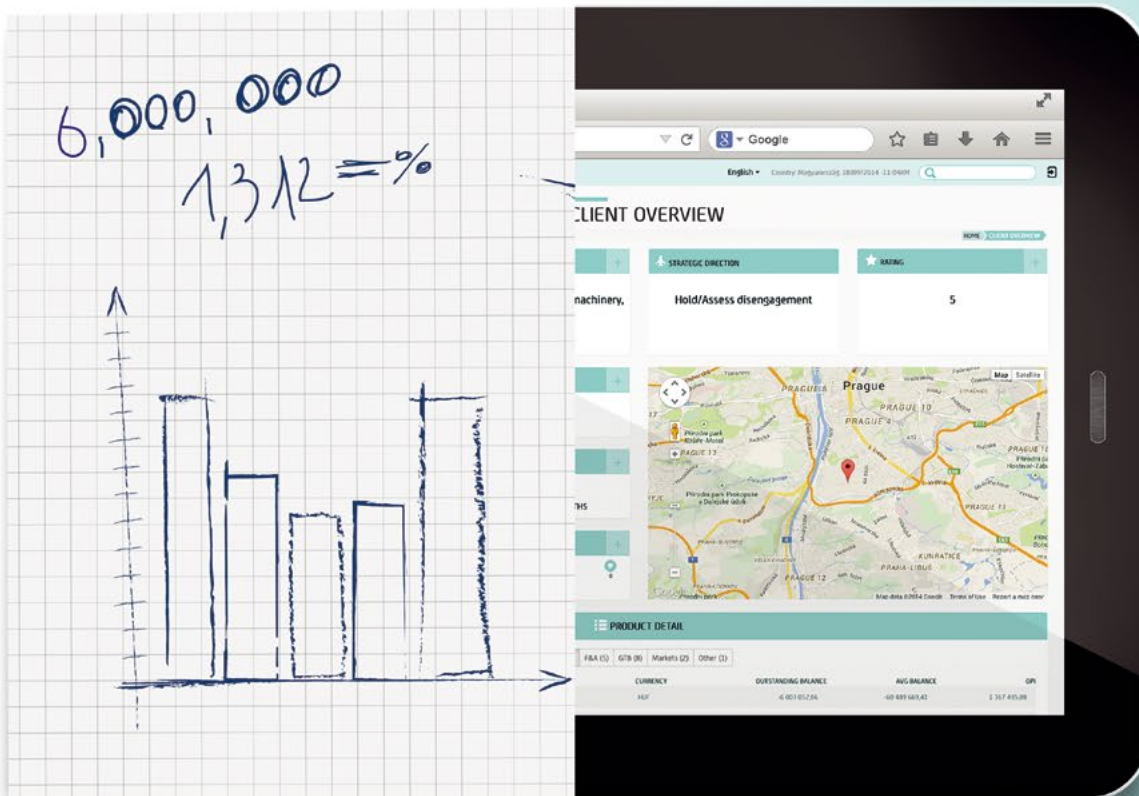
6,000,000
1,312 = %

Google

English ▾ Country: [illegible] 18/09/2014 11:04AM

CLIENT OVERVIEW

HOME CLIENT OVERVIEW

STRATEGIC DIRECTION

RATING

nachinery,

Hold/Assess disengagement

5

Map Satellite

Prague

PRAGUE 10

PRAGUE 4

PRAGUE 11

PRAGUE 12

KUNRATICE

PRAHA-LIBUŠ

Přírodní park Košíře-Motol

Přírodní park Prokopské a Dalejské údolí

THS

Map data ©2014 Google Terms of Use Report a map error

PRODUCT DETAIL

F&A (5) GTB (8) Markets (2) Other (1)

CURRENCY

OUTSTANDING BALANCE

AVG BALANCE

GPI

HUF

-6 003 052,66

-69 489 669,41

1 367 495,08